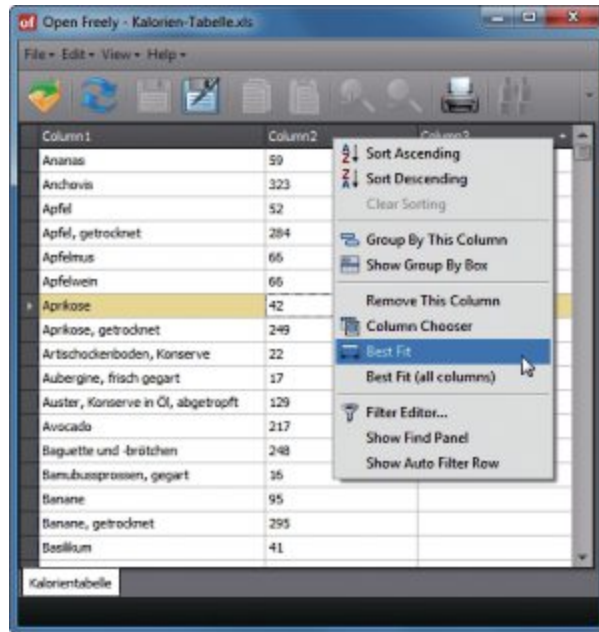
of Open Freely - Kalorien-Tabelle.xls

File ▾ Edit ▾ View ▾ Help ▾

| Column1 | Column2 | Column3 |
|---|---|---|
| Ananas | 59 | |
| Anchovis | 323 | |
| Apfel | 52 | |
| Apfel, getrocknet | 284 | |
| Apfelmus | 66 | |
| Apfelwein | 66 | |
| Aprikose | 42 | |
| Aprikose, getrocknet | 249 | |
| Artischockenboden, Konserve | 22 | |
| Aubergine, frisch gegart | 17 | |
| Auster, Konserve in Öl, abgetropft | 129 | |
| Avocado | 217 | |
| Baguette und -brötchen | 248 | |
| Bambussprossen, gegart | 16 | |
| Banane | 95 | |
| Banane, getrocknet | 295 | |
| Basilikum | 41 | |

Sort Ascending
Sort Descending
Clear Sorting
Group By This Column
Show Group By Box
Remove This Column
Column Chooser
Best Fit
Best Fit (all columns)
Filter Editor...
Show Find Panel
Show Auto Filter Row

Kalorientabelle